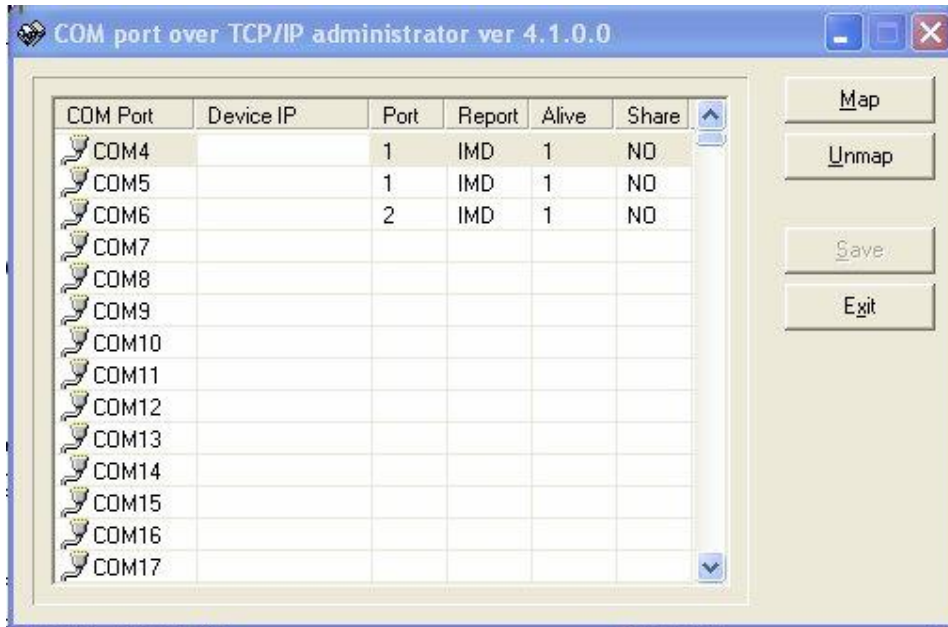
COM port over TCP/IP administrator ver 4.1.0.0

| COM Port | Device IP | Port | Report | Alive | Share |
|---|---|---|---|---|---|
| COM4 | | 1 | IMD | 1 | NO |
| COM5 | | 1 | IMD | 1 | NO |
| COM6 | | 2 | IMD | 1 | NO |
| COM7 | | | | | |
| COM8 | | | | | |
| COM9 | | | | | |
| COM10 | | | | | |
| COM11 | | | | | |
| COM12 | | | | | |
| COM13 | | | | | |
| COM14 | | | | | |
| COM15 | | | | | |
| COM16 | | | | | |
| COM17 | | | | | |

Map
Unmap
Save
Exit